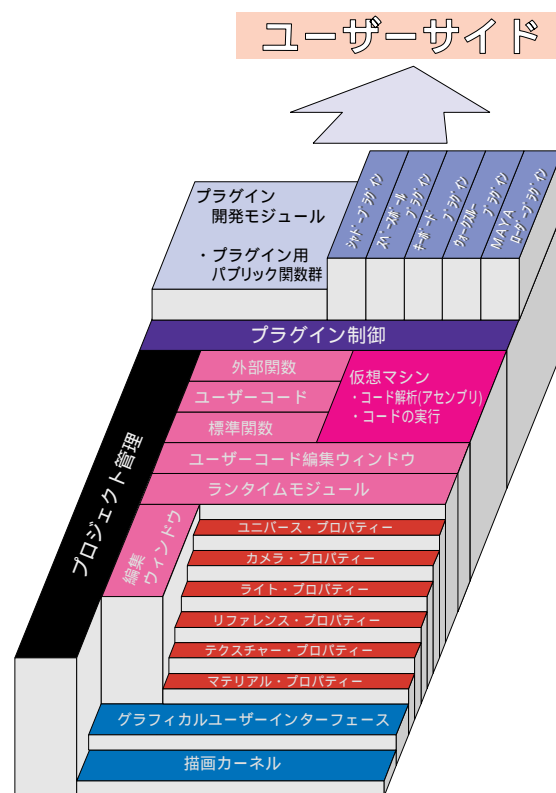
ユーザーサイド

プラグイン
開発モジュール

・プラグイン用
パブリック関数群

シャドープラグイン

スパースボールプラグイン

モーキャプラグイン

ウェーブルプラグイン

MAYAローダプラグイン

プラグイン制御

プロジェクト管理

外部関数

ユーザーコード

標準関数

仮想マシン
・コード解析(アセンブリ)
・コードの実行

ユーザーコード編集ウィンドウ

ランタイムモジュール

編集ウィンドウ

ユニバース・プロパティー

カメラ・プロパティー

ライト・プロパティー

リファレンス・プロパティー

テクスチャー・プロパティー

マテリアル・プロパティー

グラフィカルユーザーインターフェース

描画カーネル